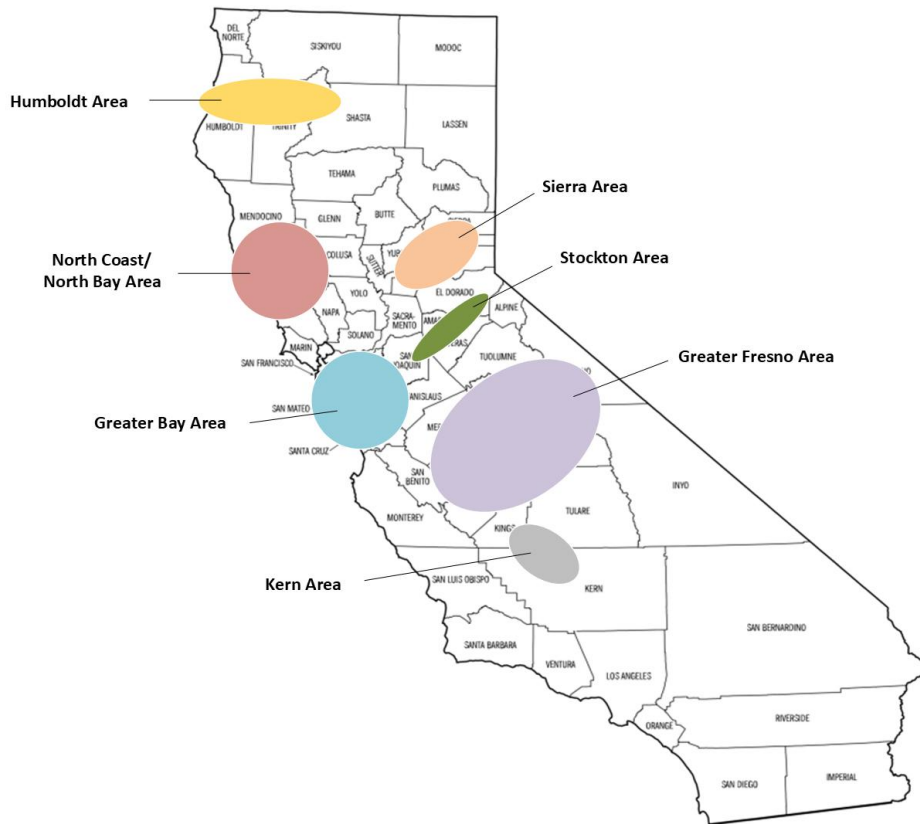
DEL NORTE

SISKIYOU

MODOC

Humboldt Area

HUMBOLDT

TRINITY

SHASTA

LASSEN

TEHAMA

PLUMAS

Sierra Area

MENDOCINO

GLENN

BUTTE

North Coast/ North Bay Area

COLUSA

SUTTER

YUBA

Stockton Area

YOLO

EL DORADO

ALPINE

NAPA

SACRAMENTO

AMA

SOLANO

MARIN

SAN JOAQUIN

TUOLUMNE

SAN FRANCISCO

Greater Fresno Area

SAN MATEO

STANISLAUS

Greater Bay Area

SANTA CRUZ

ME

INYO

SAN BENITO

MONTEREY

TULARE

KINGS

Kern Area

SAN LUIS OBISPO

KERN

SAN BERNARDINO

SANTA BARBARA

VENTURA

LOS ANGELES

ORANGE

RIVERSIDE

SAN DIEGO

IMPERIAL